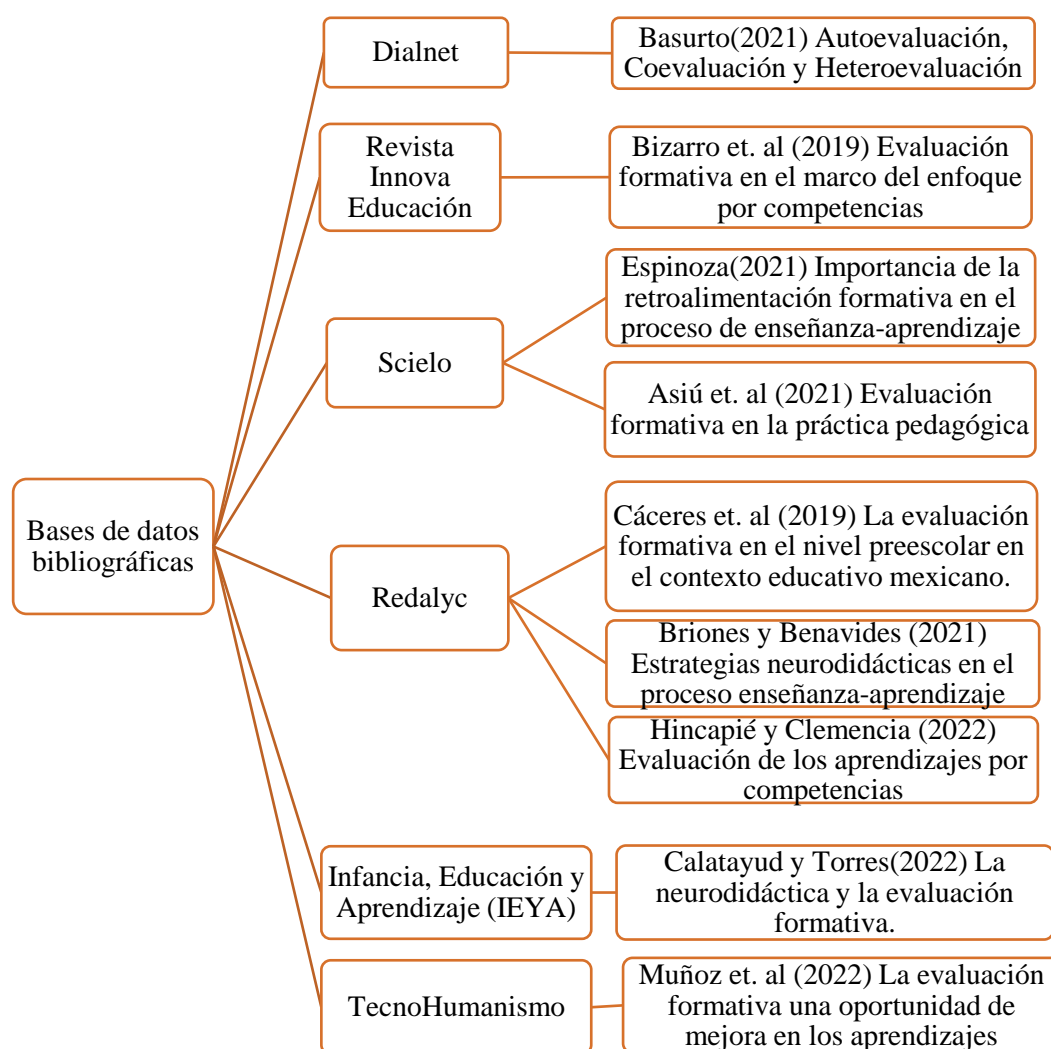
Bases de datos bibliográficas

Dialnet

Basurto(2021) Autoevaluación, Coevaluación y Heteroevaluación

Revista Innova Educación

Bizarro et. al (2019) Evaluación formativa en el marco del enfoque por competencias

Scielo

Espinoza(2021) Importancia de la retroalimentación formativa en el proceso de enseñanza-aprendizaje

Asiú et. al (2021) Evaluación formativa en la práctica pedagógica

Redalyc

Cáceres et. al (2019) La evaluación formativa en el nivel preescolar en el contexto educativo mexicano.

Briones y Benavides (2021) Estrategias neurodidácticas en el proceso enseñanza-aprendizaje

Hincapié y Clemencia (2022) Evaluación de los aprendizajes por competencias

Infancia, Educación y Aprendizaje (IEYA)

Calatayud y Torres(2022) La neurodidáctica y la evaluación formativa.

TecnoHumanismo

Muñoz et. al (2022) La evaluación formativa una oportunidad de mejora en los aprendizajes